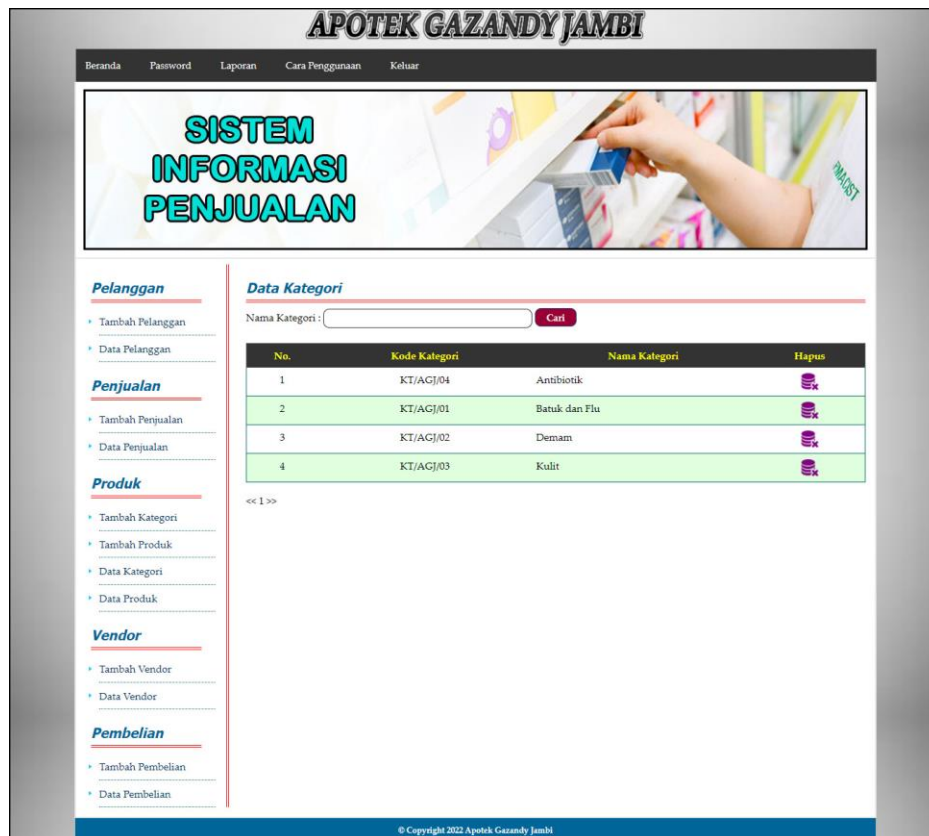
APOTEK GAZANDY JAMBI

Beranda Password Laporan Cara Penggunaan Keluar

SISTEM INFORMASI PENJUALAN

APOTEKER

Pelanggan
Tambah Pelanggan
Data Pelanggan

Penjualan
Tambah Penjualan
Data Penjualan

Produk
Tambah Kategori
Tambah Produk
Data Kategori
Data Produk

Vendor
Tambah Vendor
Data Vendor

Pembelian
Tambah Pembelian
Data Pembelian

Data Kategori

Nama Kategori : Cari

| No. | Kode Kategori | Nama Kategori | Hapus |
|---|---|---|---|
| 1 | KT/AGJ/04 | Antibiotik | |
| 2 | KT/AGJ/01 | Batuk dan Flu | |
| 3 | KT/AGJ/02 | Demam | |
| 4 | KT/AGJ/03 | Kulit | |

<< 1 >>

© Copyright 2022 Apotek Gazandy Jambi